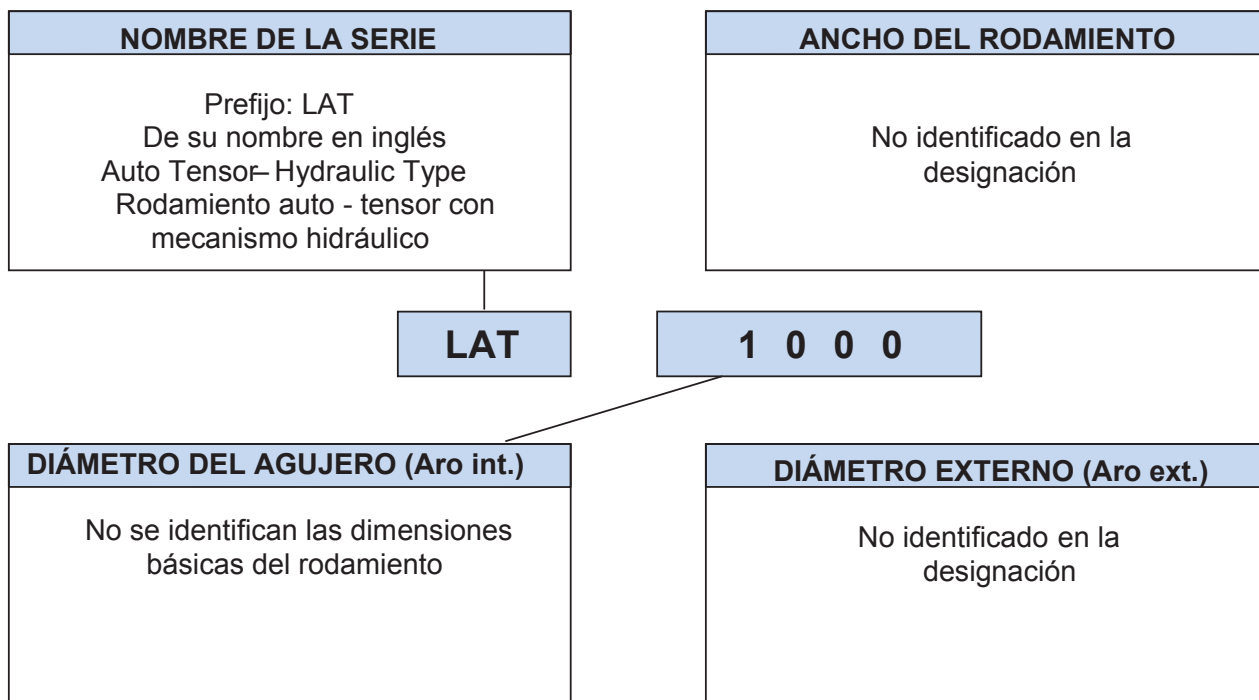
NOMBRE DE LA SERIE

Prefijo: LAT
De su nombre en inglés
Auto Tensor– Hydraulic Type
Rodamiento auto - tensor con mecanismo hidráulico

ANCHO DEL RODAMIENTO

No identificado en la designación

LAT

1 0 0 0

DIÁMETRO DEL AGUJERO (Aro int.)

No se identifican las dimensiones básicas del rodamiento

DIÁMETRO EXTERNO (Aro ext.)

No identificado en la designación